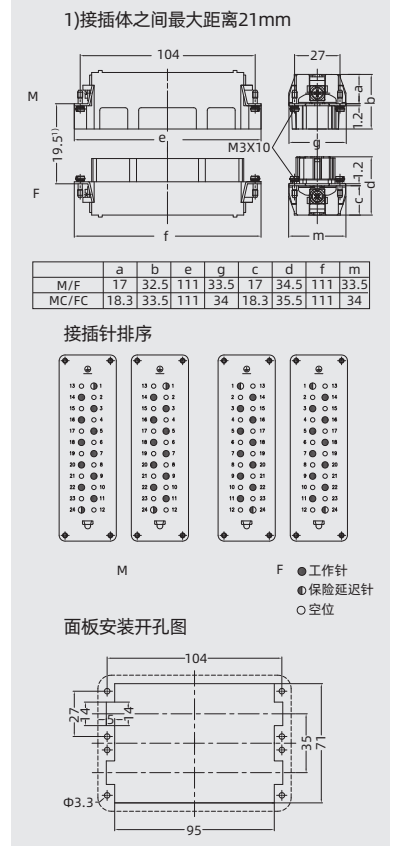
1)接插体之间最大距离21mm

104

27

M

a

b

1.2

19.5$^{1)}$

e

M3X10

g

F

1.2

c

d

f

m

|  | a | b | e | g | c | d | f | m |
|---|---|---|---|---|---|---|---|---|
| M/F | 17 | 32.5 | 111 | 33.5 | 17 | 34.5 | 111 | 33.5 |
| MC/FC | 18.3 | 33.5 | 111 | 34 | 18.3 | 35.5 | 111 | 34 |

接插针排序

13 1
14 2
15 3
16 4
17 5
18 6
19 7
20 8
21 9
22 10
23 11
24 12

1 13
2 14
3 15
4 16
5 17
6 18
7 19
8 20
9 21
10 22
11 23
12 24

M

F

●工作针
◐保险延迟针
○空位

面板安装开孔图

104

27

14

14

35

71

Φ3.3

95